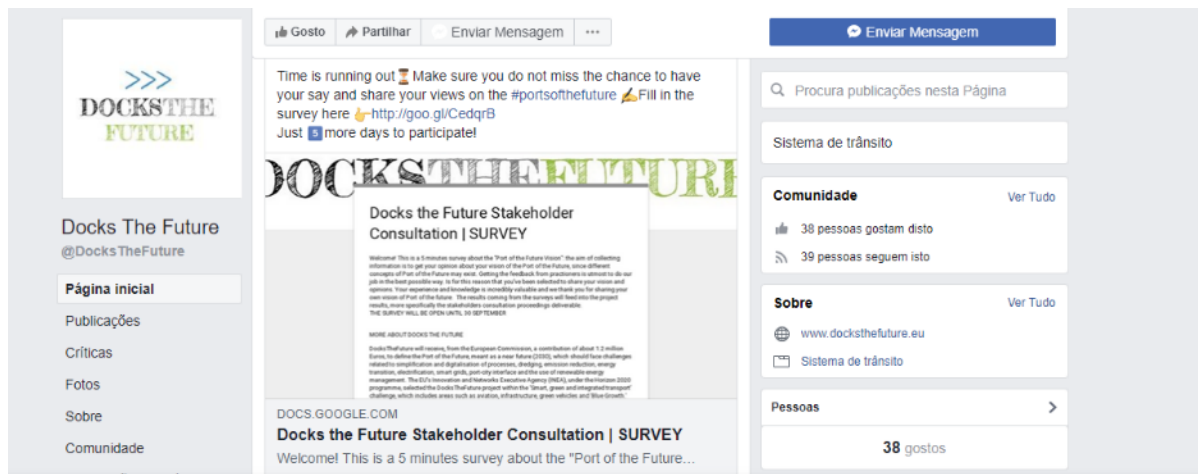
>>>
DOCKSTHE
FUTURE

Docks The Future
@DocksTheFuture

Página inicial
Publicações
Críticas
Fotos
Sobre
Comunidade

Gosto
Partilhar
Enviar Mensagem
···

Time is running out ⏳ Make sure you do not miss the chance to have your say and share your views on the #portsofthefuture ✍️Fill in the survey here 👉http://goo.gl/CedqrB
Just 5 more days to participate!

DOCKSTHEFUTURE

Docks the Future Stakeholder Consultation | SURVEY

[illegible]

MORE ABOUT DOCKS THE FUTURE

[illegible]

DOCS.GOOGLE.COM
Docks the Future Stakeholder Consultation | SURVEY
Welcome! This is a 5 minutes survey about the "Port of the Future...

Enviar Mensagem

Procura publicações nesta Página

Sistema de trânsito

Comunidade
Ver Tudo
38 pessoas gostam disto
39 pessoas seguem isto

Sobre
Ver Tudo
www.docksthefuture.eu
Sistema de trânsito

Pessoas
38 gostos